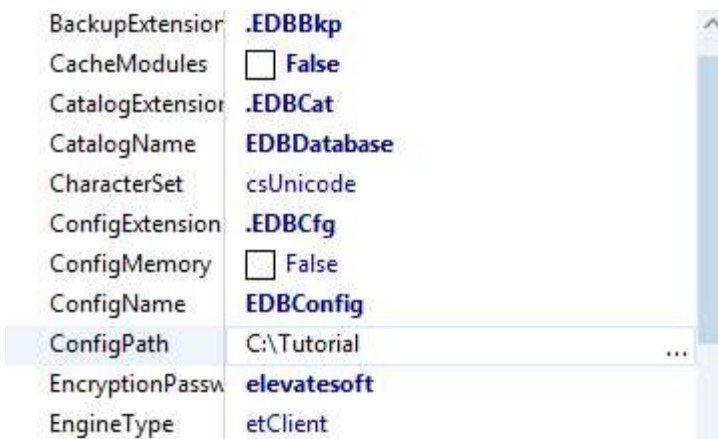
| | |
|---|---|
| BackupExtensior | .EDBBkp |
| CacheModules | False |
| CatalogExtensior | .EDBCat |
| CatalogName | EDBDatabase |
| CharacterSet | csUnicode |
| ConfigExtension | .EDBCfg |
| ConfigMemory | False |
| ConfigName | EDBConfig |
| ConfigPath | C:\Tutorial ... |
| EncryptionPassw | elevatesoft |
| EngineType | etClient |